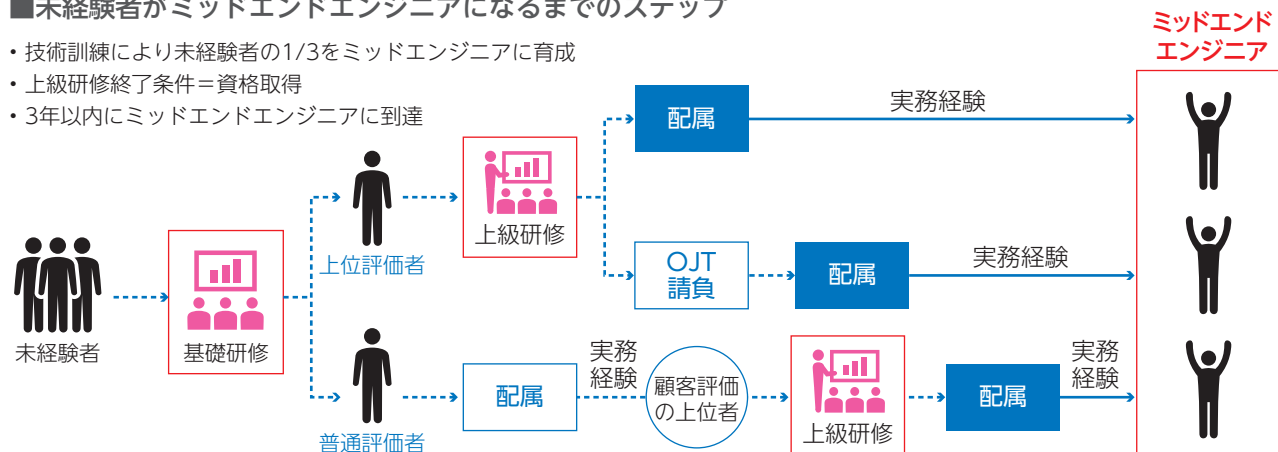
■未経験者がミッドエンドエンジニアになるまでのステップ

• 技術訓練により未経験者の1/3をミッドエンドエンジニアに育成
• 上級研修終了条件＝資格取得
• 3年以内にミッドエンドエンジニアに到達

ミッドエンド
エンジニア

未経験者

基礎研修

上位評価者

上級研修

配属

実務経験

OJT
請負

配属

実務経験

普通評価者

配属

実務
経験

顧客評価
の上位者

上級研修

配属

実務
経験